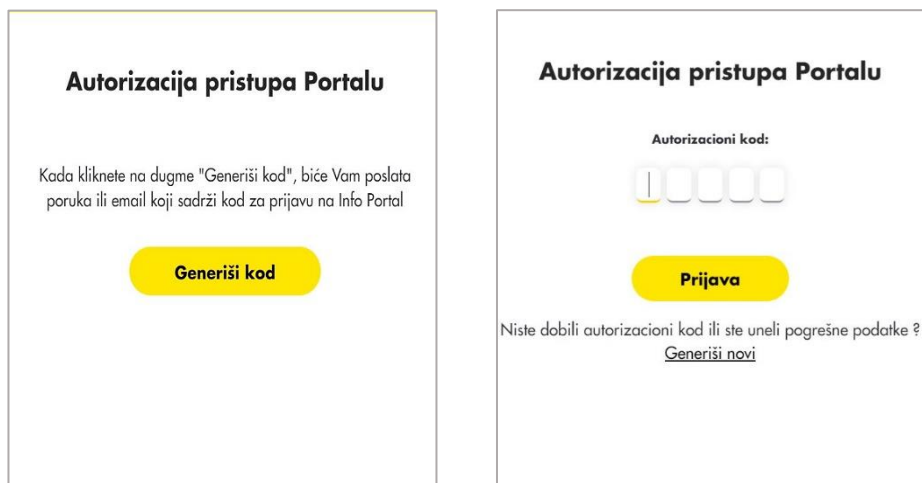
Autorizacija pristupa Portalu

Kada kliknete na dugme "Generiši kod", biće Vam poslata poruka ili email koji sadrži kod za prijavu na Info Portal

Generiši kod

Autorizacija pristupa Portalu

Autorizacioni kod:

Prijava

Niste dobili autorizacioni kod ili ste uneli pogrešne podatke ?
Generiši novi